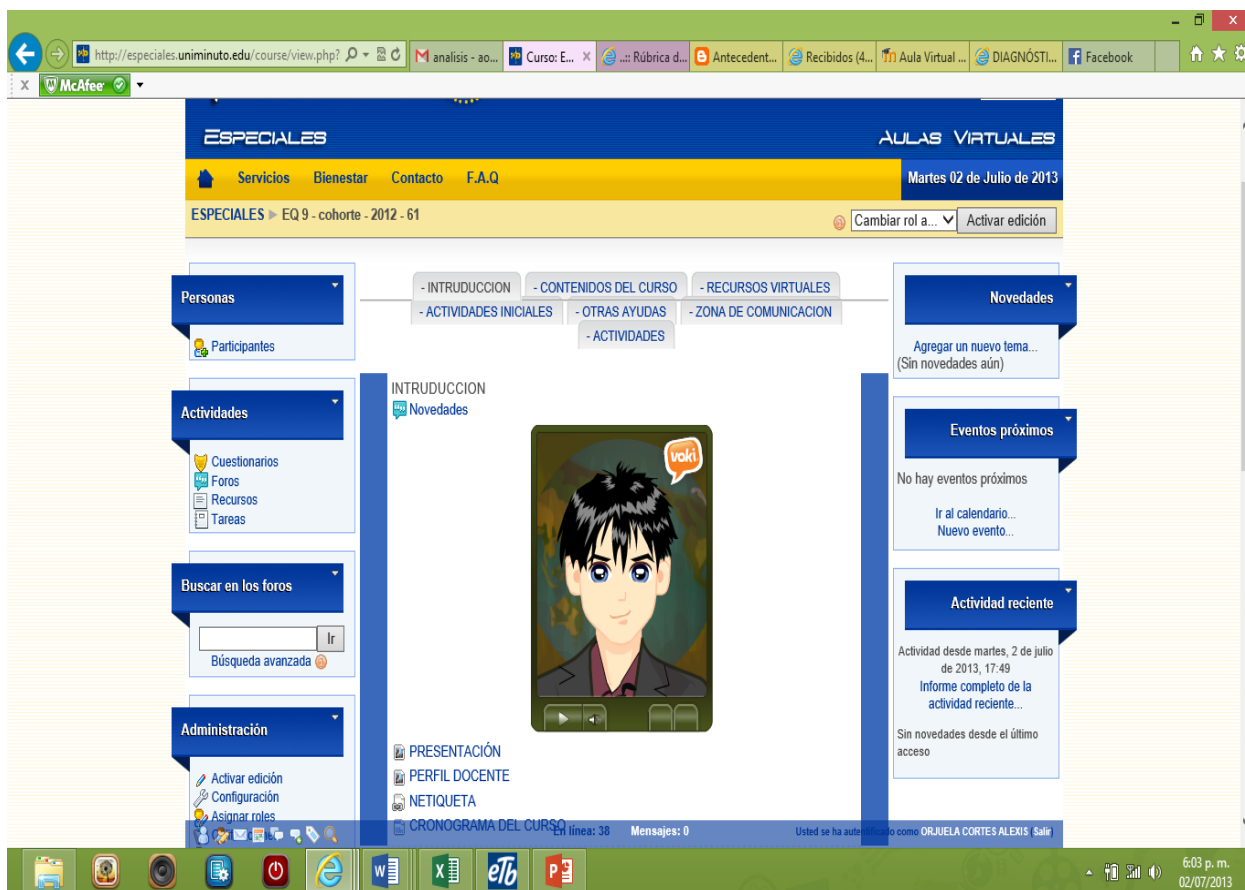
http://especiales.uniminuto.edu/course/view.php?
analisis - ao...
Curso: E...
...: Rúbrica d...
Antecedent...
Recibidos (4...
Aula Virtual ...
DIAGNÓSTI...
Facebook
McAfee

ESPECIALES
AULAS VIRTUALES
Servicios Bienestar Contacto F.A.Q
Martes 02 de Julio de 2013
ESPECIALES ▶ EQ 9 - cohorte - 2012 - 61
Cambiar rol a...
Activar edición

Personas
Participantes

Actividades
Cuestionarios
Foros
Recursos
Tareas

Buscar en los foros
Ir
Búsqueda avanzada

Administración
Activar edición
Configuración
Asignar roles

- INTRUDUCCION
- CONTENIDOS DEL CURSO
- RECURSOS VIRTUALES
- ACTIVIDADES INICIALES
- OTRAS AYUDAS
- ZONA DE COMUNICACION
- ACTIVIDADES

INTRUDUCCION
Novedades
voki
PRESENTACIÓN
PERFIL DOCENTE
NETIQUETA
CRONOGRAMA DEL CURSO

Novedades
Agregar un nuevo tema...
(Sin novedades aún)

Eventos próximos
No hay eventos próximos
Ir al calendario...
Nuevo evento...

Actividad reciente
Actividad desde martes, 2 de julio de 2013, 17:49
Informe completo de la actividad reciente...
Sin novedades desde el último acceso

En línea: 38
Mensajes: 0
Usted se ha autentificado como ORJUELA CORTES ALEXIS (Salir)

6:03 p. m.
02/07/2013